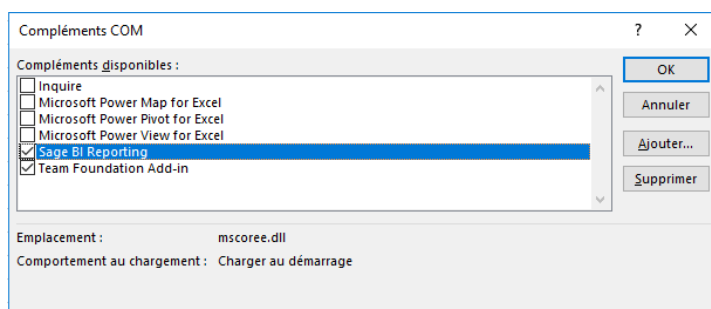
Compléments COM

?

X

Compléments disponibles :

Inquire
Microsoft Power Map for Excel
Microsoft Power Pivot for Excel
Microsoft Power View for Excel
Sage BI Reporting
Team Foundation Add-in

OK

Annuler

Ajouter...

Supprimer

Emplacement : mscoree.dll

Comportement au chargement : Charger au démarrage